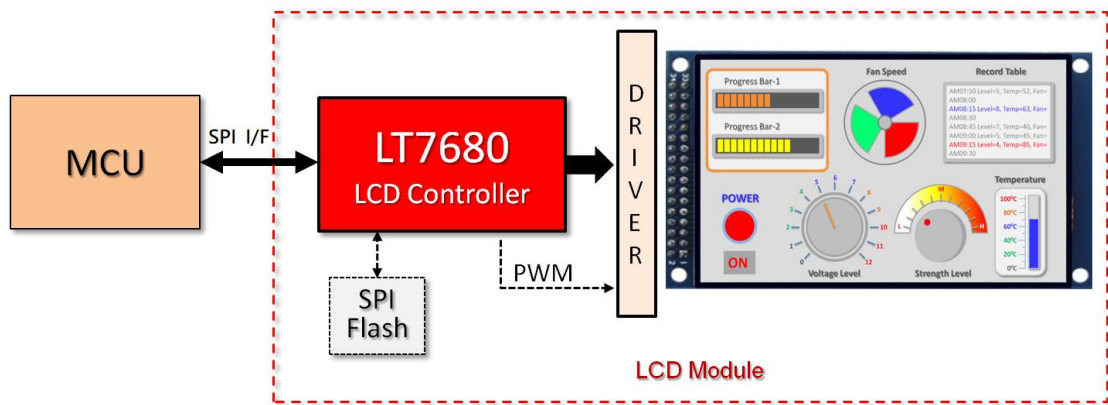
MCU

SPI I/F

LT7680
LCD Controller

SPI Flash

PWM

D
R
I
V
E
R

Progress Bar-1

Progress Bar-2

Fan Speed

Record Table

AM07:50 Level=5, Temp=52, Fan=
AM08:00
AM08:15 Level=8, Temp=63, Fan=
AM08:30
AM08:45 Level=7, Temp=40, Fan=
AM09:00 Level=5, Temp=45, Fan=
AM09:15 Level=4, Temp=85, Fan=
AM09:30

POWER

ON

0 1 2 3 4 5 6 7 8 9 10 11 12

Voltage Level

L M H

Strength Level

Temperature

100°C
80°C
60°C
40°C
20°C
0°C

LCD Module